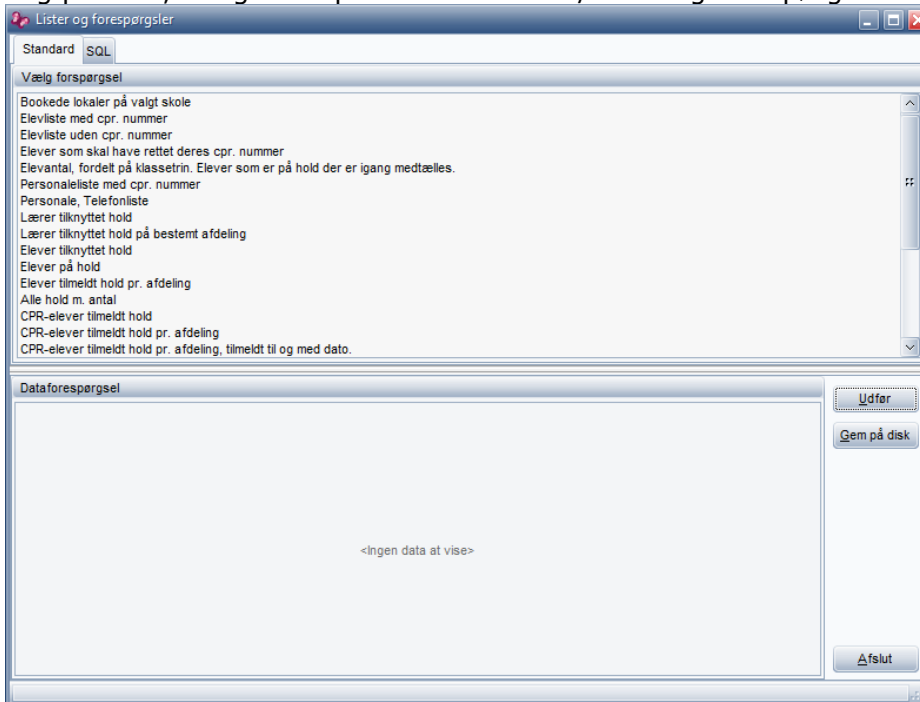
Lister og forespørgsler

Standard
SQL

Vælg forspørgsel

Bookede lokaler på valgt skole
Elevliste med cpr. nummer
Elevliste uden cpr. nummer
Elever som skal have rettet deres cpr. nummer
Elevantal, fordelt på klassetrin. Elever som er på hold der er igang medtælles.
Personaleliste med cpr. nummer
Personale, Telefonliste
Lærer tilknyttet hold
Lærer tilknyttet hold på bestemt afdeling
Elever tilknyttet hold
Elever på hold
Elever tilmeldt hold pr. afdeling
Alle hold m. antal
CPR-elever tilmeldt hold
CPR-elever tilmeldt hold pr. afdeling
CPR-elever tilmeldt hold pr. afdeling, tilmeldt til og med dato.

Dataforespørgsel

<Ingen data at vise>

Udfør
Gem på disk
Afslut